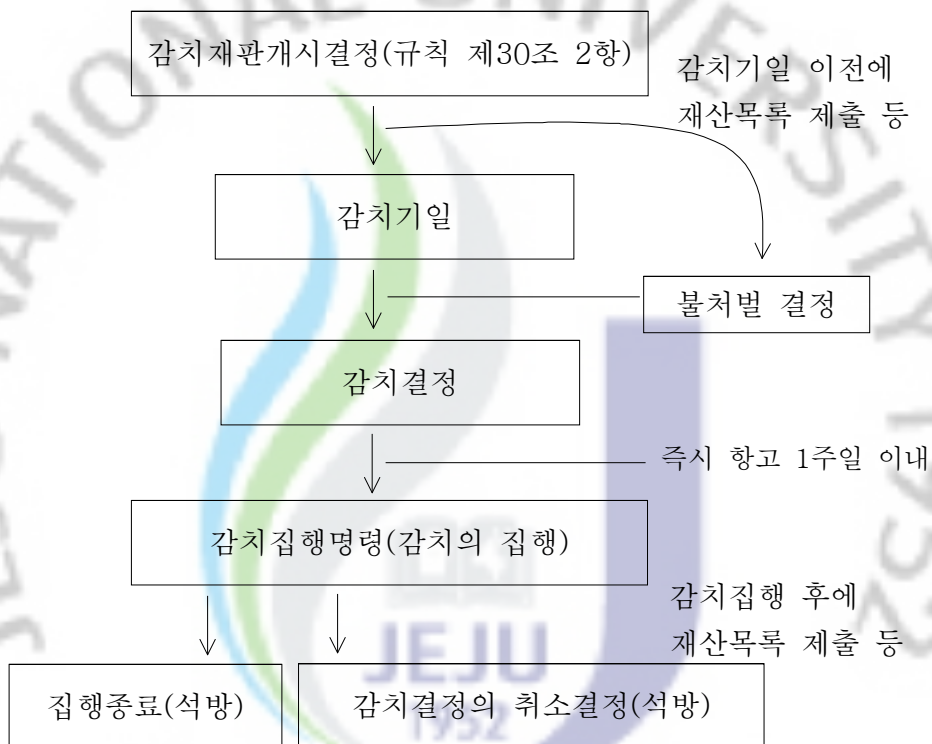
감치재판개시결정(규칙 제30조 2항)

감치기일 이전에
재산목록 제출 등

감치기일

불처벌 결정

감치결정

즉시 항고 1주일 이내

감치집행명령(감치의 집행)

감치집행 후에
재산목록 제출 등

집행종료(석방)

감치결정의 취소결정(석방)

JEJU
1952